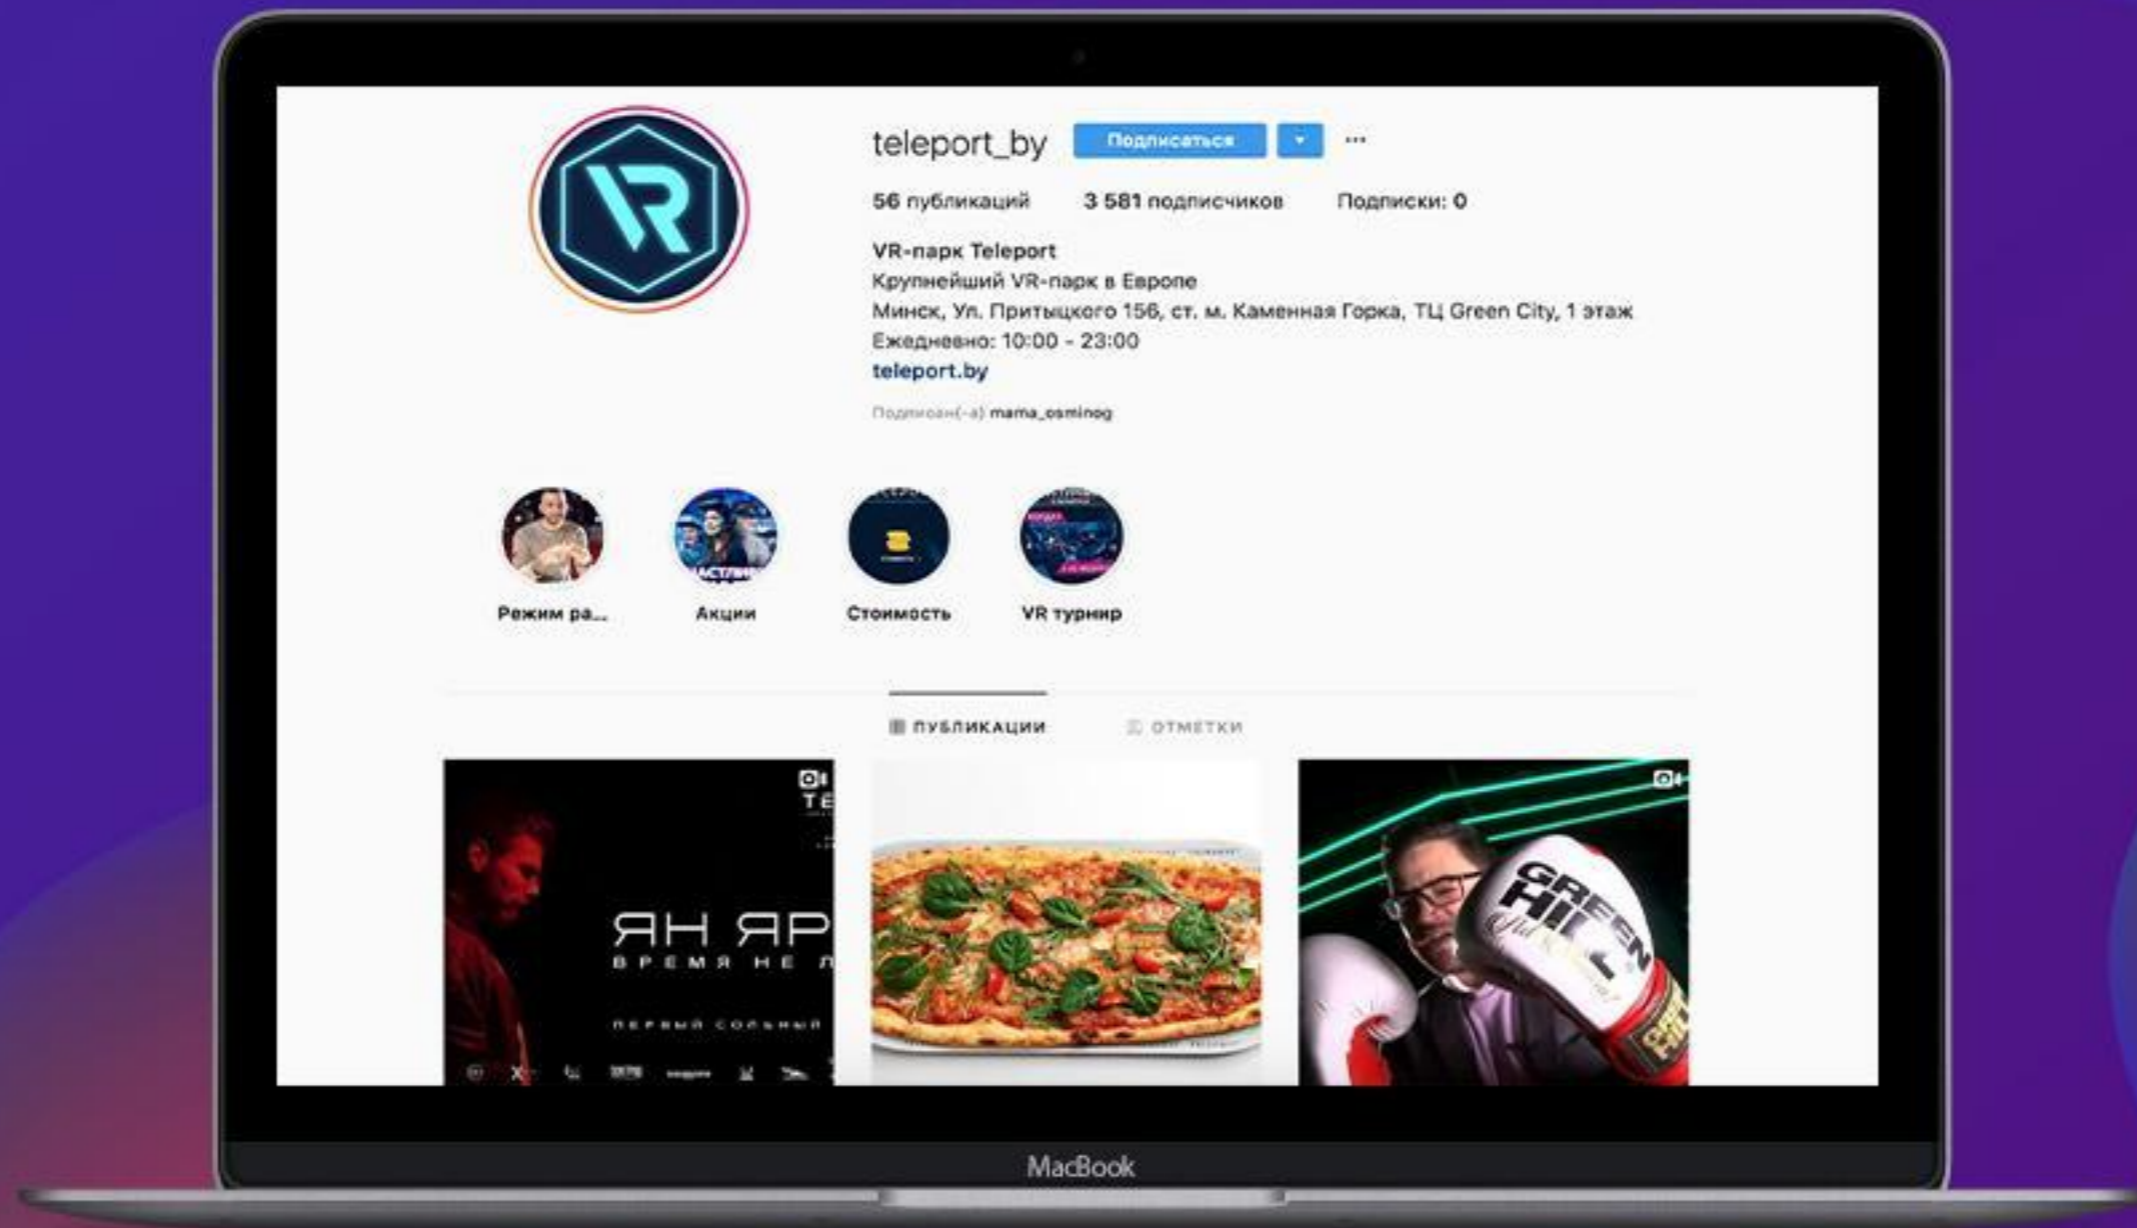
teleport_by Подписаться ▾ ···

56 публикаций 3 581 подписчиков Подписки: 0

VR-парк Teleport
Крупнейший VR-парк в Европе
Минск, Ул. Притыцкого 156, ст. м. Каменная Горка, ТЦ Green City, 1 этаж
Ежедневно: 10:00 - 23:00
teleport.by

Подписан(-а) mama_osminog

Режим ра... Акции Стоимость VR турнир

ПУБЛИКАЦИИ ОТМЕТКИ

TE
ЯН ЯР
ВРЕМЯ НЕ Л
ПЕРВЫЙ СОЛЬНЫЙ

GREEN HILL

MacBook